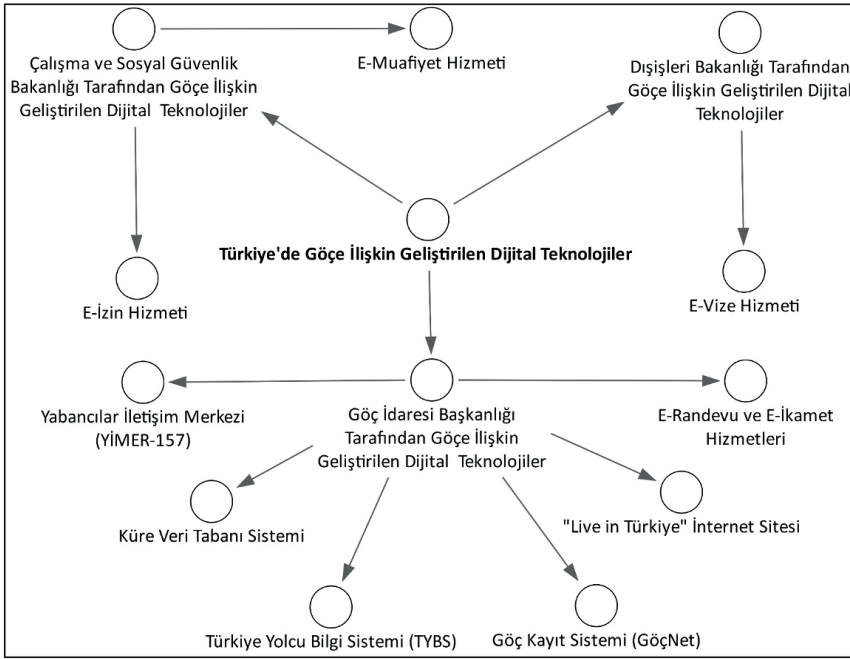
Çalışma ve Sosyal Güvenlik Bakanlığı Tarafından Göçe İlişkin Geliştirilen Dijital Teknolojiler

E-Muafiyet Hizmeti

Dışişleri Bakanlığı Tarafından Göçe İlişkin Geliştirilen Dijital Teknolojiler

Türkiye'de Göçe İlişkin Geliştirilen Dijital Teknolojiler

E-İzin Hizmeti

E-Vize Hizmeti

Yabancılar İletişim Merkezi (YİMER-157)

Göç İdaresi Başkanlığı Tarafından Göçe İlişkin Geliştirilen Dijital Teknolojiler

E-Randevu ve E-İkamet Hizmetleri

Küre Veri Tabanı Sistemi

"Live in Türkiye" İnternet Sitesi

Türkiye Yolcu Bilgi Sistemi (TYBS)

Göç Kayıt Sistemi (GöçNet)